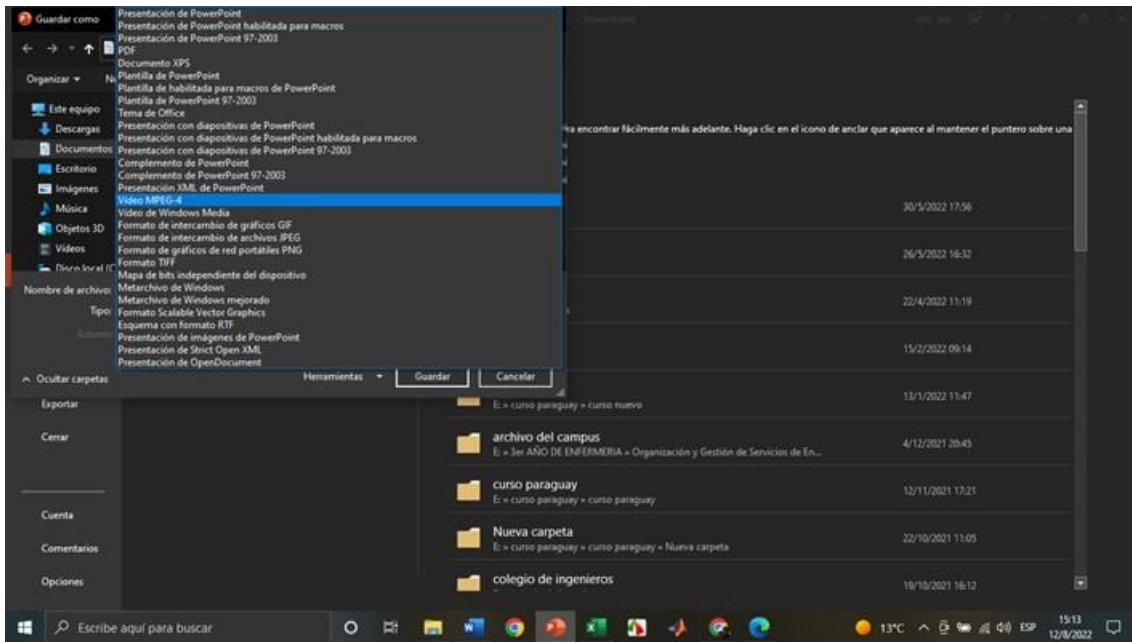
Guardar como

Organizar ▾

Este equipo
Descargas
Documentos
Escritorio
Imágenes
Música
Objetos 3D
Videos
Disco local (C

Nombre de archivo:
Tipo:

Presentación de PowerPoint
Presentación de PowerPoint habilitada para macros
Presentación de PowerPoint 97-2003
PDF
Documento XPS
Plantilla de PowerPoint
Plantilla de habilitada para macros de PowerPoint
Plantilla de PowerPoint 97-2003
Tema de Office
Presentación con diapositivas de PowerPoint
Presentación con diapositivas de PowerPoint habilitada para macros
Presentación con diapositivas de PowerPoint 97-2003
Complemento de PowerPoint
Complemento de PowerPoint 97-2003
Presentación XML de PowerPoint
Vídeo MPEG-4
Vídeo de Windows Media
Formato de intercambio de gráficos GIF
Formato de intercambio de archivos JPEG
Formato de gráficos de red portátiles PNG
Formato TIFF
Mapa de bits independiente del dispositivo
Metarchivo de Windows
Metarchivo de Windows mejorado
Formato Scalable Vector Graphics
Esquema con formato RTF
Presentación de imágenes de PowerPoint
Presentación de Strict Open XML
Presentación de OpenDocument

^ Ocultar carpetas
Herramientas ▾
Guardar
Cancelar

PowerPoint

ra encontrar fácilmente más adelante. Haga clic en el icono de anclar que aparece al mantener el puntero sobre una

30/5/2022 17:56
26/5/2022 16:32
22/4/2022 11:19
15/2/2022 09:14

Exportar
Cerrar
Cuenta
Comentarios
Opciones

E: » curso paraguay » curso nuevo
13/1/2022 11:47

archivo del campus
E: » 3er AÑO DE ENFERMERIA » Organización y Gestión de Servicios de En...
4/12/2021 20:45

curso paraguay
E: » curso paraguay » curso paraguay
12/11/2021 17:21

Nueva carpeta
E: » curso paraguay » curso paraguay » Nueva carpeta
22/10/2021 11:05

colegio de ingenieros
19/10/2021 16:12

Escribe aquí para buscar
13°C ESP 15:13 12/8/2022